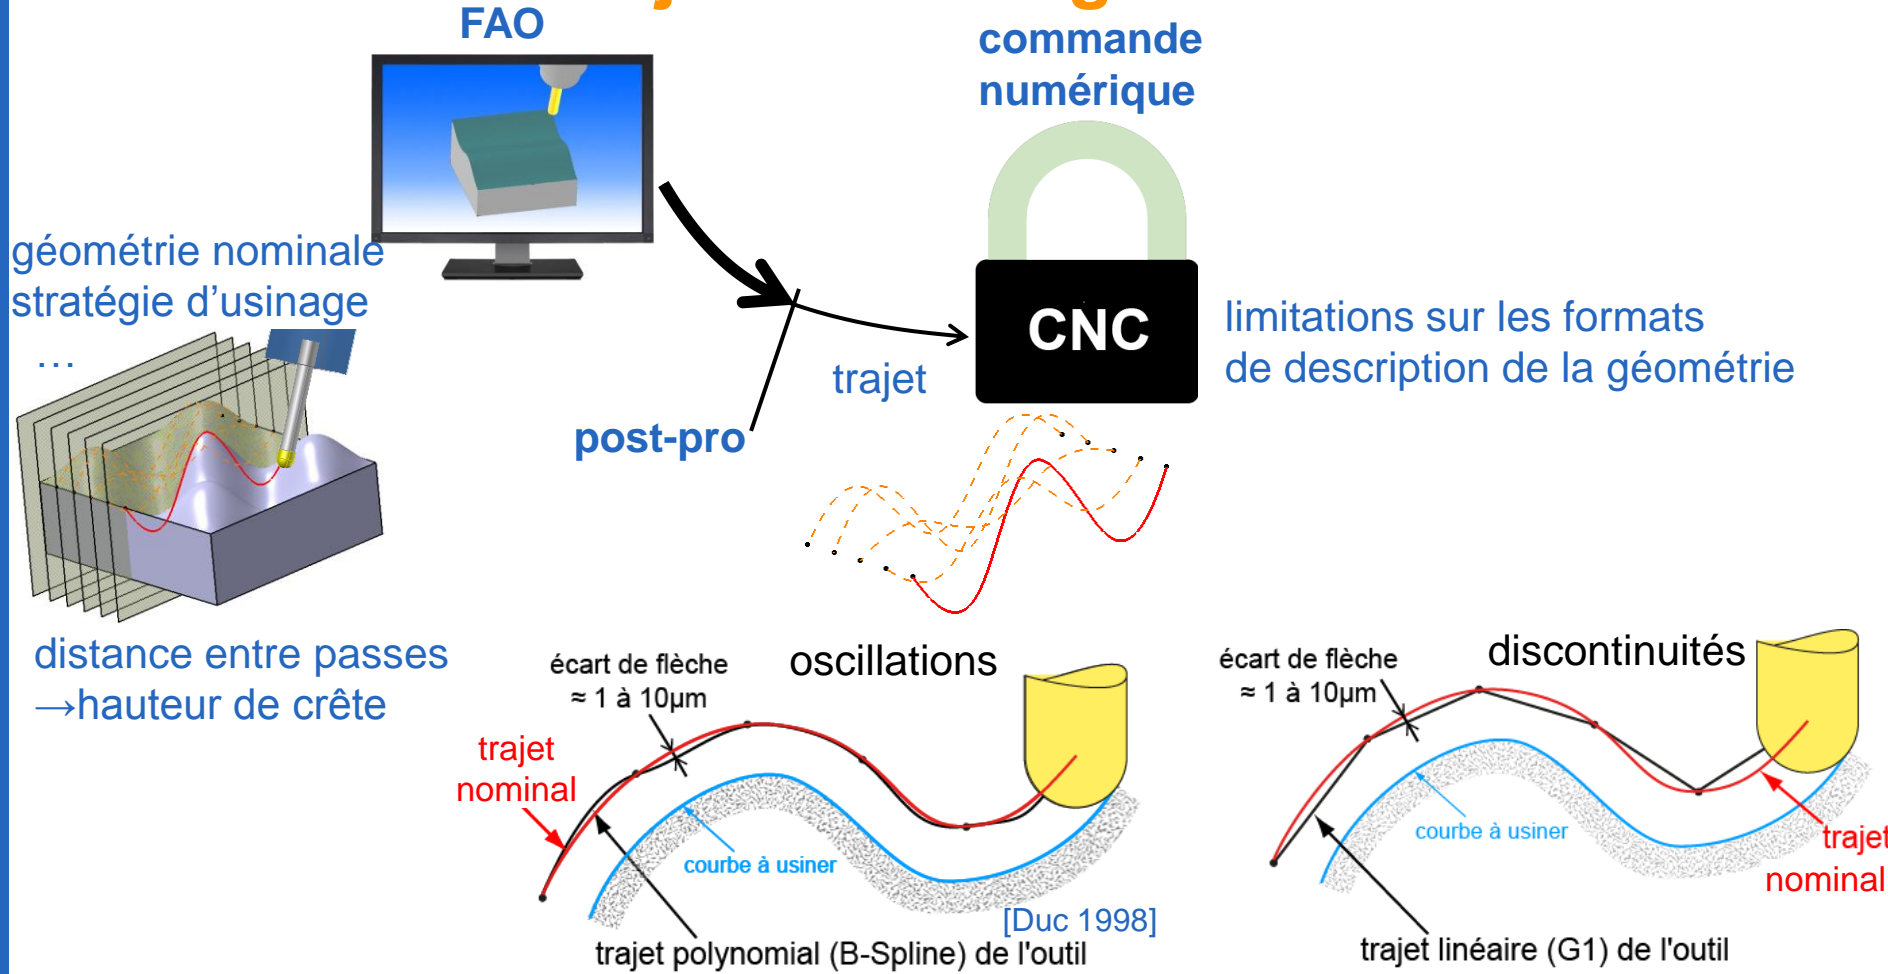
FAO

commande numérique

géométrie nominale
stratégie d'usinage
…

CNC

limitations sur les formats de description de la géométrie

trajet

post-pro

distance entre passes
→hauteur de crête

écart de flèche
≈ 1 à 10µm

oscillations

trajet nominal

courbe à usiner

[Duc 1998]

trajet polynomial (B-Spline) de l'outil

écart de flèche
≈ 1 à 10µm

discontinuités

courbe à usiner

trajet nominal

trajet linéaire (G1) de l'outil